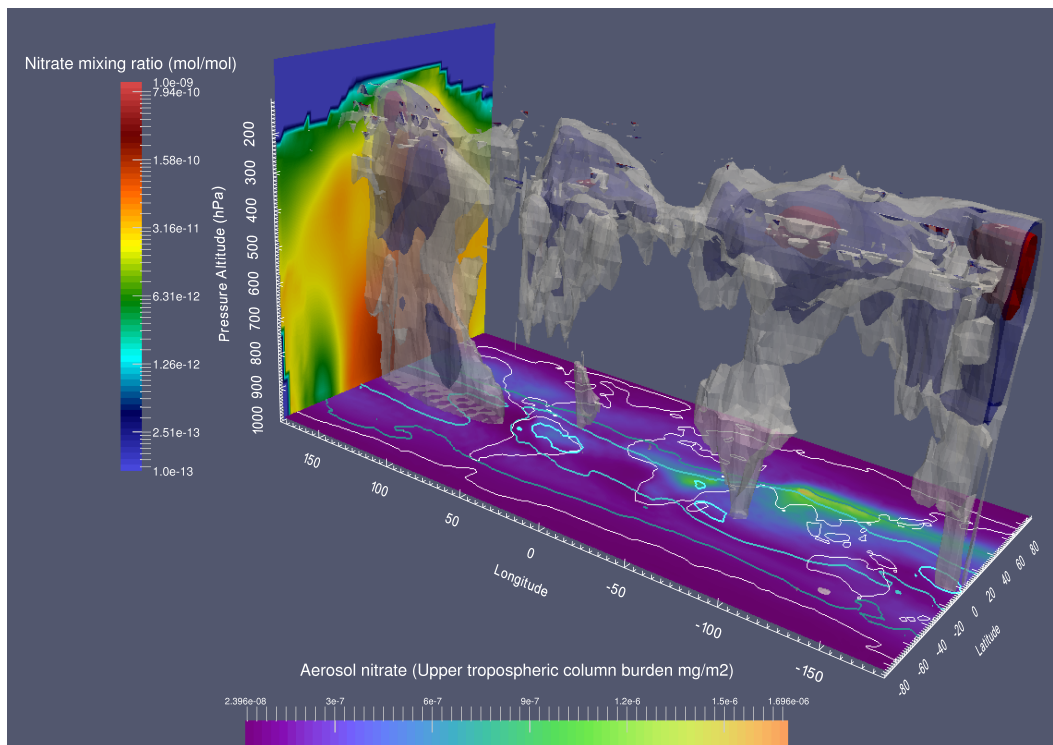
Nitrate mixing ratio (mol/mol)

1.0e-09
7.94e-10
1.58e-10
3.16e-11
6.31e-12
1.26e-12
2.51e-13
1.0e-13

Pressure Altitude (hPa)
200
300
400
500
600
700
800
900
1000

150
100
50
0
Longitude
-50
-100
-150

Latitude
-80
-60
-40
-20
0
20
40
60
80

Aerosol nitrate (Upper tropospheric column burden mg/m2)

2.396e-08
3e-7
6e-7
9e-7
1.2e-6
1.5e-6
1.696e-06